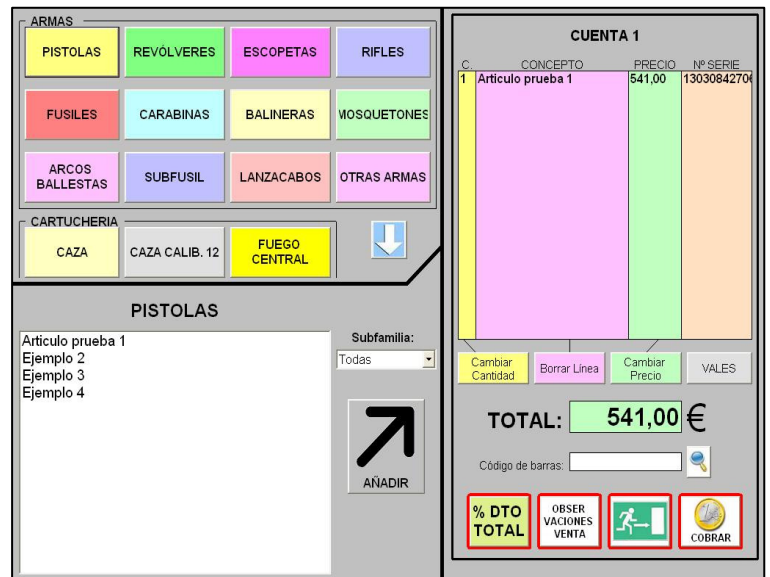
ARMAS

PISTOLAS
REVÓLVERES
ESCOPETAS
RIFLES
FUSILES
CARABINAS
BALINERAS
MOSQUETONES
ARCOS BALLESTAS
SUBFUSIL
LANZACABOS
OTRAS ARMAS

CARTUCHERIA

CAZA
CAZA CALIB. 12
FUEGO CENTRAL

PISTOLAS

Articulo prueba 1
Ejemplo 2
Ejemplo 3
Ejemplo 4

Subfamilia:
Todas

AÑADIR

CUENTA 1

| C. | CONCEPTO | PRECIO | Nº SERIE |
|---|---|---|---|
| 1 | Articulo prueba 1 | 541,00 | 1303084270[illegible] |

Cambiar Cantidad
Borrar Línea
Cambiar Precio
VALES

TOTAL: 541,00 €

Código de barras:

% DTO TOTAL
OBSER VACIONES VENTA
COBRAR